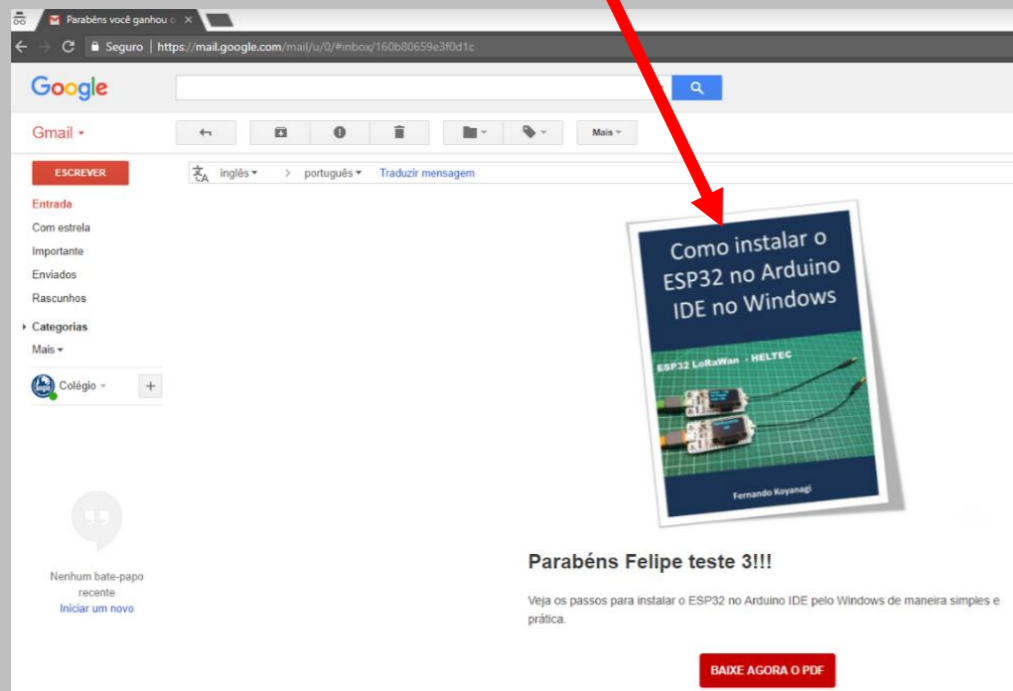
Parabéns você ganhou o ×

Seguro | https://mail.google.com/mail/u/0/#inbox/160b80659e3f0d1c

Google

Gmail ▾

Mais ▾

ESCREVER

Entrada
Com estrela
Importante
Enviados
Rascunhos
Categorias
Mais ▾

Colégio ▾

+

Nenhum bate-papo recente
Iniciar um novo

inglês ▾ > português ▾ Traduzir mensagem

Como instalar o ESP32 no Arduino IDE no Windows

ESP32 LoRaWan - HELTEC

Fernando Koyanagi

Parabéns Felipe teste 3!!!

Veja os passos para instalar o ESP32 no Arduino IDE pelo Windows de maneira simples e prática.

BAIXE AGORA O PDF